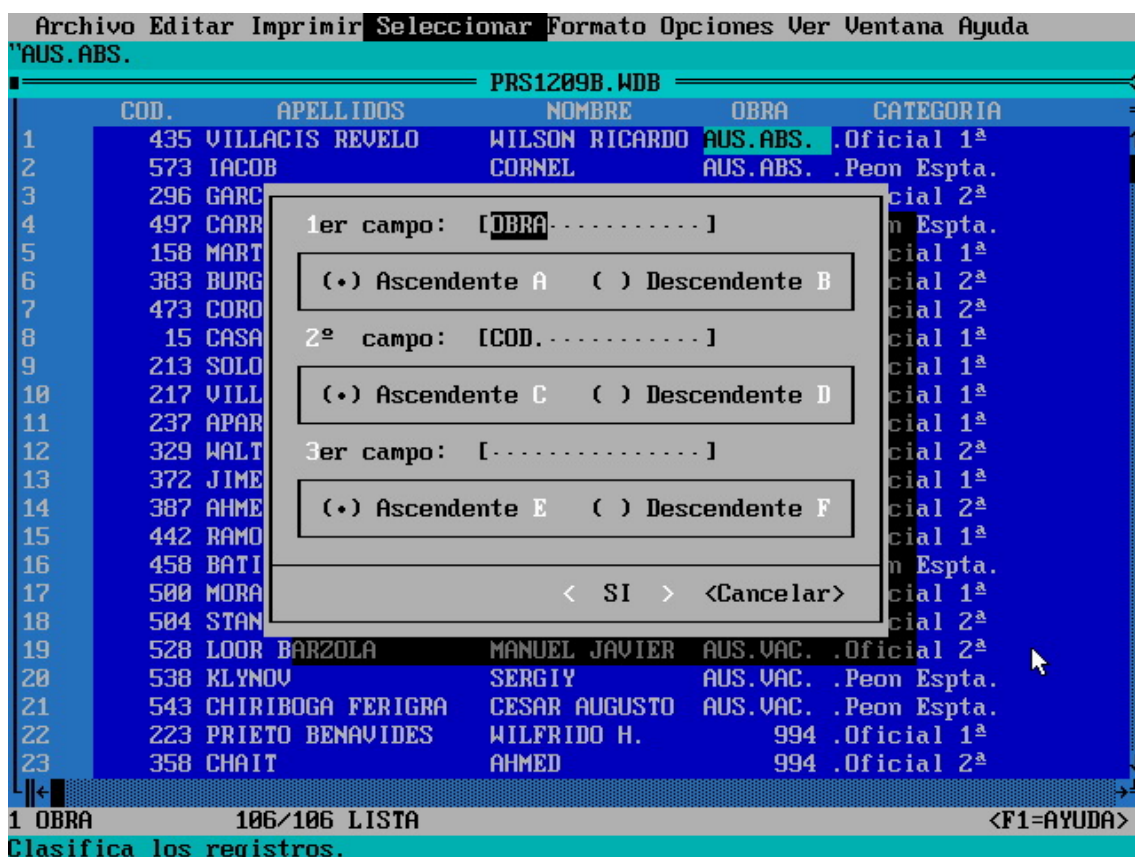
Archivo Editar Imprimir Seleccionar Formato Opciones Ver Ventana Ayuda
"AUS.ABS.

PRS1209B.WDB

| | COD. | APELLIDOS | NOMBRE | OBRA | CATEGORIA |
|---|---|---|---|---|---|
| 1 | 435 | VILLACIS REVELO | WILSON RICARDO | AUS.ABS. | .Oficial 1ª |
| 2 | 573 | IACOB | CORNEL | AUS.ABS. | .Peon Espta. |
| 3 | 296 | GARC | | | cial 2ª |
| 4 | 497 | CARR | | | n Espta. |
| 5 | 158 | MART | | | cial 1ª |
| 6 | 383 | BURG | | | cial 2ª |
| 7 | 473 | CORO | | | cial 2ª |
| 8 | 15 | CASA | | | cial 1ª |
| 9 | 213 | SOLO | | | cial 1ª |
| 10 | 217 | VILL | | | cial 1ª |
| 11 | 237 | APAR | | | cial 1ª |
| 12 | 329 | WALT | | | cial 2ª |
| 13 | 372 | JIME | | | cial 1ª |
| 14 | 387 | AHME | | | cial 2ª |
| 15 | 442 | RAMO | | | cial 1ª |
| 16 | 458 | BATI | | | n Espta. |
| 17 | 500 | MORA | | | cial 1ª |
| 18 | 504 | STAN | | | cial 2ª |
| 19 | 528 | LOOR BARZOLA | MANUEL JAVIER | AUS.VAC. | .Oficial 2ª |
| 20 | 538 | KLYNOV | SERGIY | AUS.VAC. | .Peon Espta. |
| 21 | 543 | CHIRIBOGA FERIGRA | CESAR AUGUSTO | AUS.VAC. | .Peon Espta. |
| 22 | 223 | PRIETO BENAVIDES | WILFRIDO H. | 994 | .Oficial 1ª |
| 23 | 358 | CHAIT | AHMED | 994 | .Oficial 2ª |

1er campo: [OBRA]
(•) Ascendente A ( ) Descendente B
2º campo: [COD.]
(•) Ascendente C ( ) Descendente D
3er campo: [ ]
(•) Ascendente E ( ) Descendente F
< SI > <Cancelar>

1 OBRA 106/106 LISTA <F1=AYUDA>
Clasifica los registros.